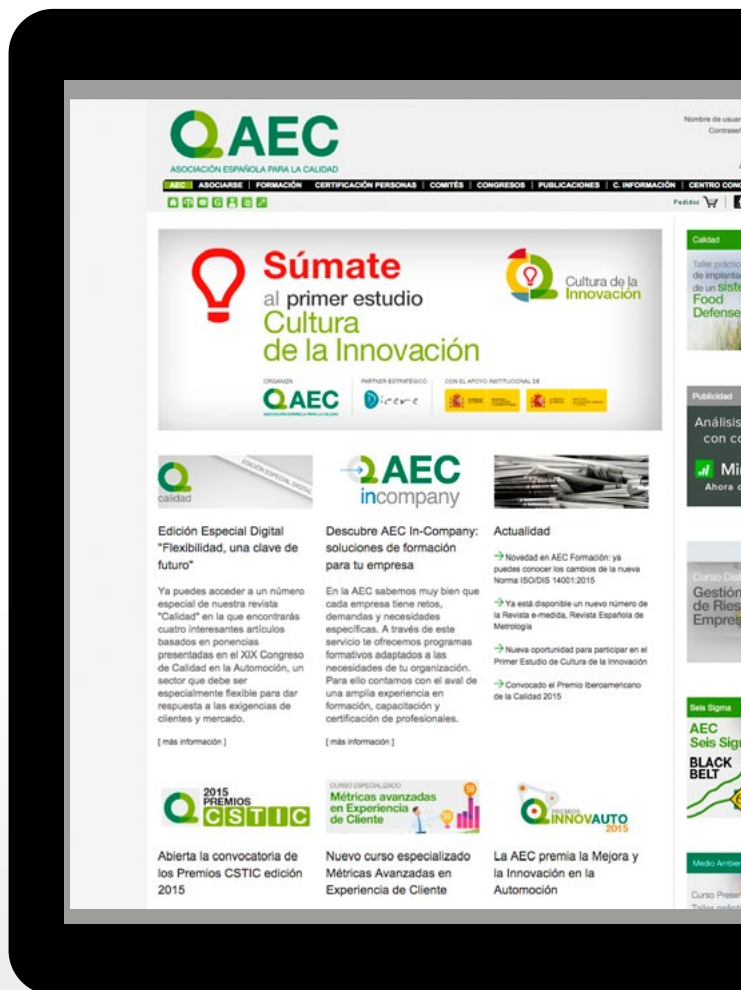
AEC
ASOCIACIÓN ESPAÑOLA PARA LA CALIDAD

Nombre de usuar
Contrase

AEC | ASOCIARSE | FORMACIÓN | CERTIFICACIÓN PERSONAS | COMITÉS | CONGRESOS | PUBLICACIONES | C. INFORMACIÓN | CENTRO CONO

Pedidos

Súmate
al primer estudio
Cultura
de la Innovación

Cultura de la Innovación

ORGANIZA
AEC
PARTNER ESTRATÉGICO
Dicere
CON EL APOYO INSTITUCIONAL DE

Calidad
Taller práctico de implanta de un siste Food Defense

Publicidad
Análisis con co
Mi
Ahora c

Curso Di
Gestión de Ries Empres

Seis Sigma
AEC Seis Sig
BLACK BELT

Medio Ambie
Curso Preser
Taller práct

calidad
EDICIÓN ESPECIAL DIGITAL

Edición Especial Digital "Flexibilidad, una clave de futuro"

Ya puedes acceder a un número especial de nuestra revista "Calidad" en la que encontrarás cuatro interesantes artículos basados en ponencias presentadas en el XIX Congreso de Calidad en la Automoción, un sector que debe ser especialmente flexible para dar respuesta a las exigencias de clientes y mercado.

[ más información ]

AEC incompany

Descubre AEC In-Company: soluciones de formación para tu empresa

En la AEC sabemos muy bien que cada empresa tiene retos, demandas y necesidades específicas. A través de este servicio te ofrecemos programas formativos adaptados a las necesidades de tu organización. Para ello contamos con el aval de una amplia experiencia en formación, capacitación y certificación de profesionales.

[ más información ]

Actualidad

→ Novedad en AEC Formación: ya puedes conocer los cambios de la nueva Norma ISO/DIS 14001:2015

→ Ya está disponible un nuevo número de la Revista e-medida, Revista Española de Metrología

→ Nueva oportunidad para participar en el Primer Estudio de Cultura de la Innovación

→ Convocado el Premio Iberoamericano de la Calidad 2015

2015 PREMIOS CSTIC

Abierta la convocatoria de los Premios CSTIC edición 2015

CURSO ESPECIALIZADO
Métricas avanzadas en Experiencia de Cliente

Nuevo curso especializado Métricas Avanzadas en Experiencia de Cliente

PREMIOS INNOVAUTO 2015

La AEC premia la Mejora y la Innovación en la Automoción